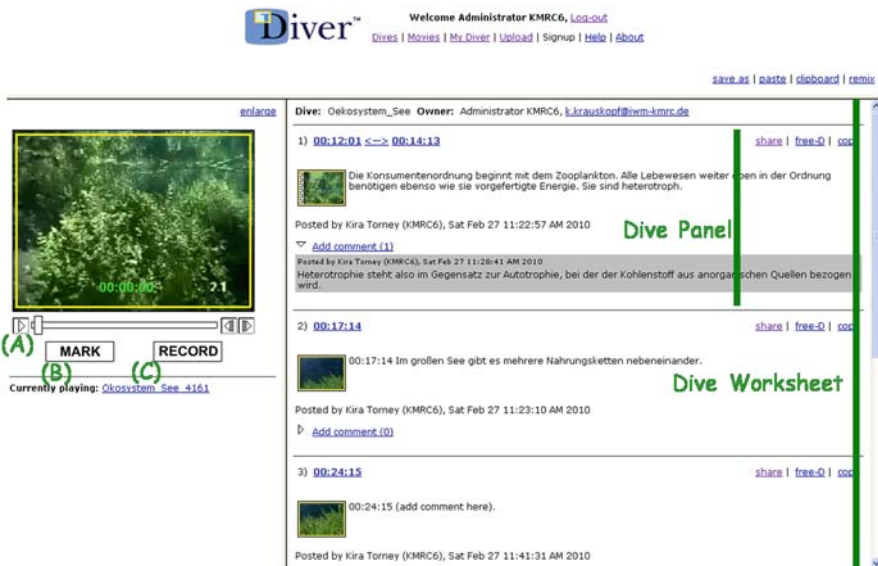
Diver™

Welcome Administrator KMRC6, Log-out

Dives | Movies | My Diver | Upload | Signup | Help | About

save as | paste | clipboard | remix

enlarge

00:00:00 2.1

(A) MARK RECORD

(B) (C)

Currently playing: Okosystem_See_4161

Dive: Oekosystem_See Owner: Administrator KMRC6, k.krauskopf@iwm-kmrc.de

1) 00:12:01 <--> 00:14:13

share | free-D | cop

Die Konsumentenordnung beginnt mit dem Zooplankton. Alle Lebewesen weiter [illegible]en in der Ordnung benötigen ebenso wie sie vorgefertigte Energie. Sie sind heterotroph.

Posted by Kira Torney (KMRC6), Sat Feb 27 11:22:57 AM 2010

Dive Panel

Add comment (1)

Posted by Kira Torney (KMRC6), Sat Feb 27 11:28:41 AM 2010

Heterotrophie steht also im Gegensatz zur Autotrophie, bei der der Kohlenstoff aus anorga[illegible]schen Quellen bezogen wird.

2) 00:17:14

share | free-D | cop

00:17:14 Im großen See gibt es mehrere Nahrungsketten nebeneinander.

Dive Worksheet

Posted by Kira Torney (KMRC6), Sat Feb 27 11:23:10 AM 2010

Add comment (0)

3) 00:24:15

share | free-D | cop

00:24:15 (add comment here).

Posted by Kira Torney (KMRC6), Sat Feb 27 11:41:31 AM 2010